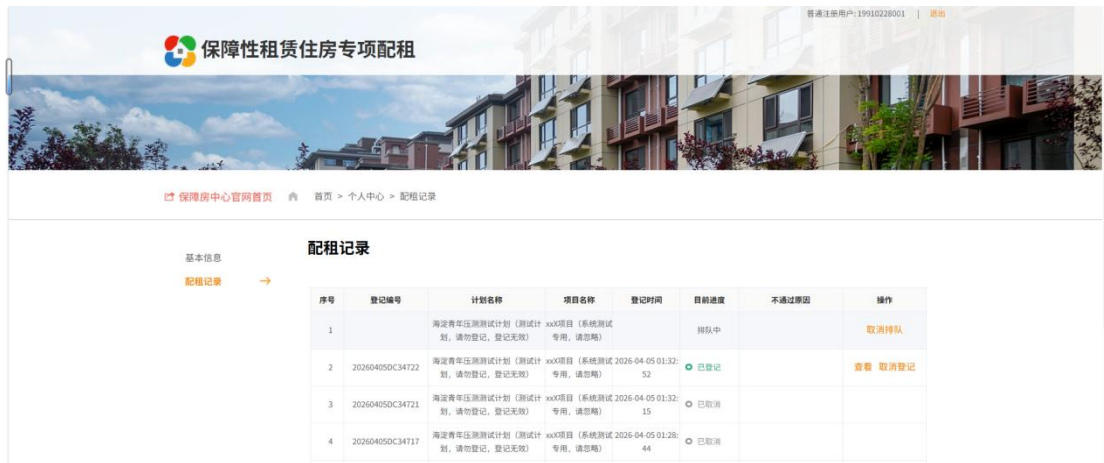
普通注册用户: 19910228001 | 退出

保障性租赁住房专项配租

保障房中心官网首页 首页 > 个人中心 > 配租记录

基本信息
配租记录

配租记录

| 序号 | 登记编号 | 计划名称 | 项目名称 | 登记时间 | 目前进度 | 不通过原因 | 操作 |
|---|---|---|---|---|---|---|---|
| 1 | | 海淀青年压测测试计划（测试计划，请勿登记，登记无效） | xxX项目（系统测试专用，请忽略） | | 排队中 | | 取消排队 |
| 2 | 20260405DC34722 | 海淀青年压测测试计划（测试计划，请勿登记，登记无效） | xxX项目（系统测试专用，请忽略） | 2026-04-05 01:32:52 | 已登记 | | 查看 取消登记 |
| 3 | 20260405DC34721 | 海淀青年压测测试计划（测试计划，请勿登记，登记无效） | xxX项目（系统测试专用，请忽略） | 2026-04-05 01:32:15 | 已取消 | | |
| 4 | 20260405DC34717 | 海淀青年压测测试计划（测试计划，请勿登记，登记无效） | xxX项目（系统测试专用，请忽略） | 2026-04-05 01:28:44 | 已取消 | | |